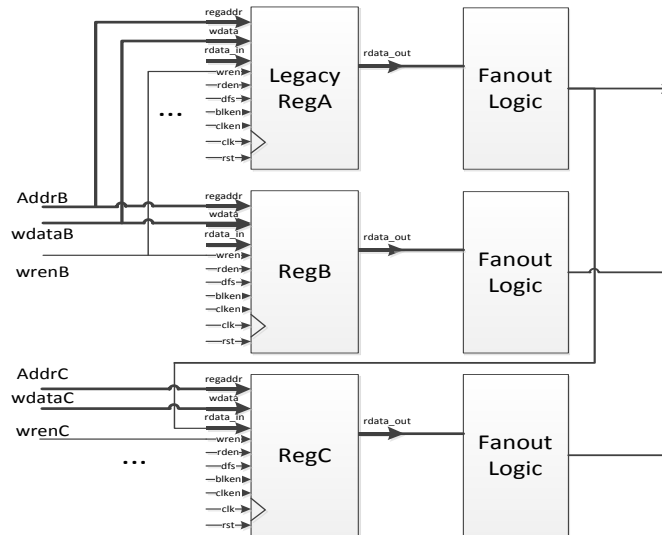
regaddr
wdata
rdata_in
wren
rden
dfs
blken
clken
clk
rst
Legacy RegA
rdata_out
Fanout Logic
...

AddrB
wdataB
wrenB
regaddr
wdata
rdata_in
wren
rden
dfs
blken
clken
clk
rst
RegB
rdata_out
Fanout Logic

AddrC
wdataC
wrenC
...
regaddr
wdata
rdata_in
wren
rden
dfs
blken
clken
clk
rst
RegC
rdata_out
Fanout Logic